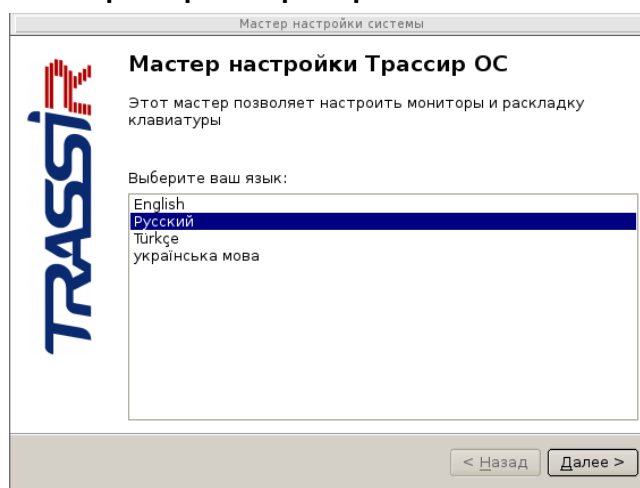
Мастер настройки системы

TRASSIR

Мастер настройки Трассир ОС

Этот мастер позволяет настроить мониторы и раскладку клавиатуры

Выберите ваш язык:

English
Русский
Türkçe
українська мова

< Назад
Далее >